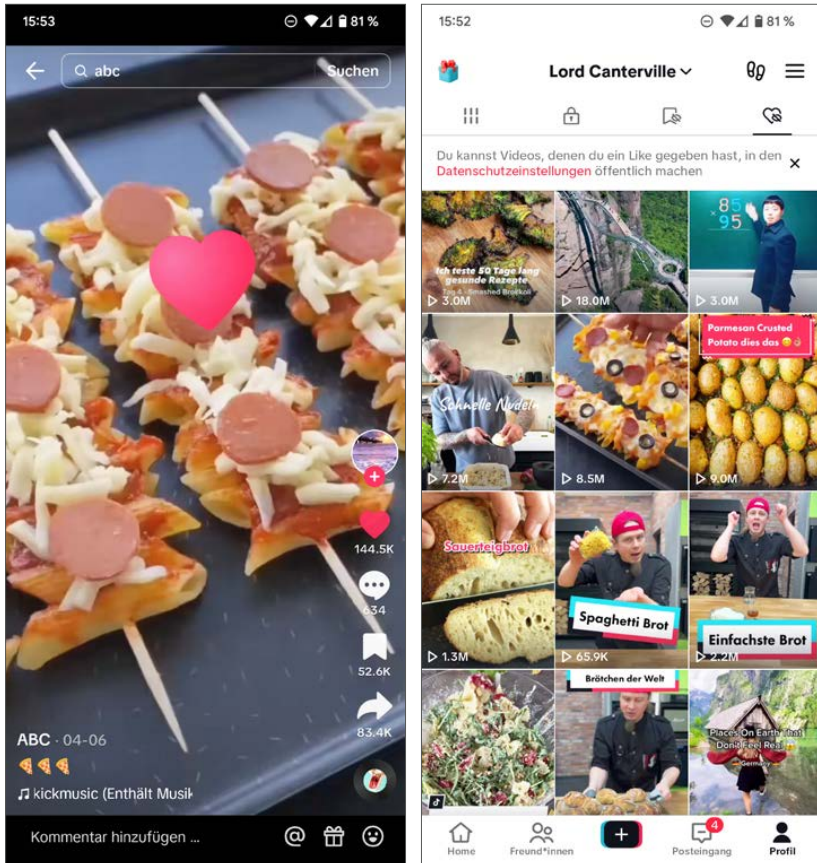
15:53

81 %

abc

Suchen

144.5K

634

52.6K

83.4K

ABC · 04-06

🍕🍕🍕

♫ kickmusic (Enthält Musik

Kommentar hinzufügen ...

15:52

81 %

Lord Canterville

Du kannst Videos, denen du ein Like gegeben hast, in den Datenschutzeinstellungen öffentlich machen

Ich teste 50 Tage lang gesunde Rezepte
Tag 4 - Smashed Brokkoli

3.0M

18.0M

$85$
$95$

3.0M

Schnelle Nudeln

7.2M

8.5M

Parmesan Crusted Potato dies das

9.0M

Sauerteigbrot

1.3M

Spaghetti Brot

65.9K

Einfachste Brot

2.2M

Brötchen der Welt

Places On Earth that Don't Feel Real
Germany

Home

Freund*innen

4

Posteingang

Profil